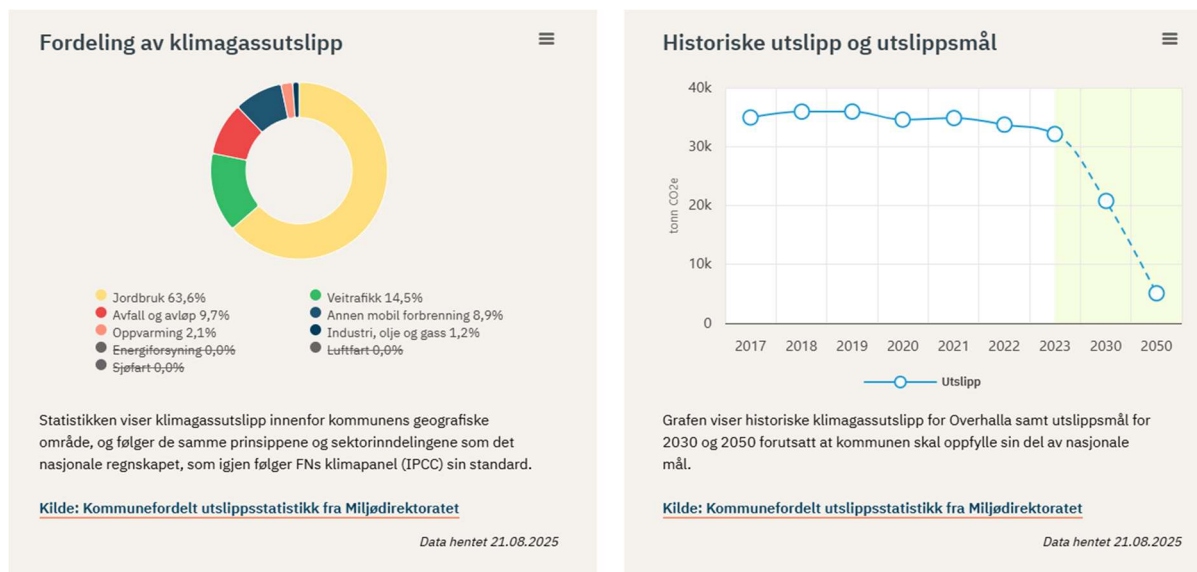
Fordeling av klimagassutslipp

Jordbruk 63,6%
Veitrafikk 14,5%
Avfall og avløp 9,7%
Annen mobil forbrenning 8,9%
Oppvarming 2,1%
Industri, olje og gass 1,2%
Energiforsyning 0,0%
Luftfart 0,0%
Sjøfart 0,0%

Statistikken viser klimagassutslipp innenfor kommunens geografiske område, og følger de samme prinsippene og sektorinndelingene som det nasjonale regnskapet, som igjen følger FNs klimapanel (IPCC) sin standard.

Kilde: Kommunefordelt utslippsstatistikk fra Miljødirektoratet

Data hentet 21.08.2025

Historiske utslipp og utslippsmål

40k
30k
20k
10k
0
tonn CO2e
2017 2018 2019 2020 2021 2022 2023 2030 2050
Utslipp

Grafen viser historiske klimagassutslipp for Overhalla samt utslippsmål for 2030 og 2050 forutsatt at kommunen skal oppfylle sin del av nasjonale mål.

Kilde: Kommunefordelt utslippsstatistikk fra Miljødirektoratet

Data hentet 21.08.2025